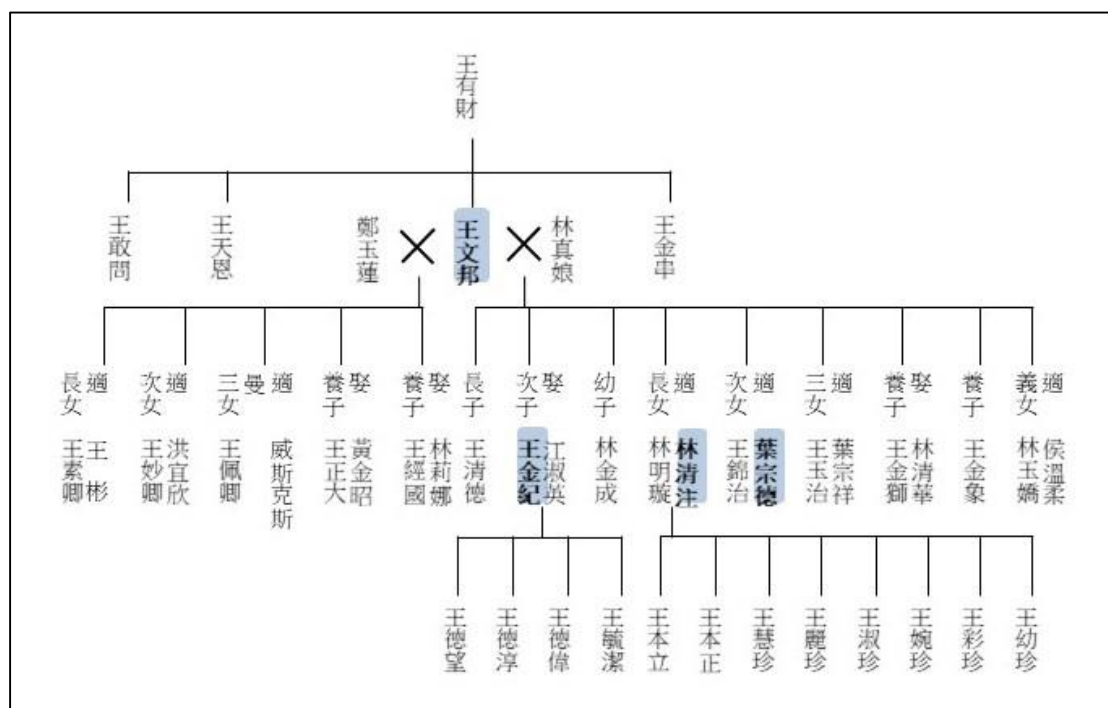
王有財

王敢問
王天恩
鄭玉蓮
王文邦
林真娘
王金串

長女 適 王彬 王素卿
次女 適 洪宜欣 王妙卿
三女 曼 適 威斯克斯 王佩卿
養子 娶 黃金昭 王正大
養子 娶 林莉娜 王經國
長子 王清德
次子 娶 江淑英 王金紀
幼子 林金成
長女 適 林清注 林明璇
次女 適 葉宗德 王錦治
三女 適 葉宗祥 王玉治
養子 娶 林清華 王金獅
養子 王金象
義女 適 侯溫柔 林玉嬌

王德望
王德淳
王德偉
王毓潔
王本立
王本正
王慧珍
王麗珍
王淑珍
王婉珍
王彩珍
王幼珍